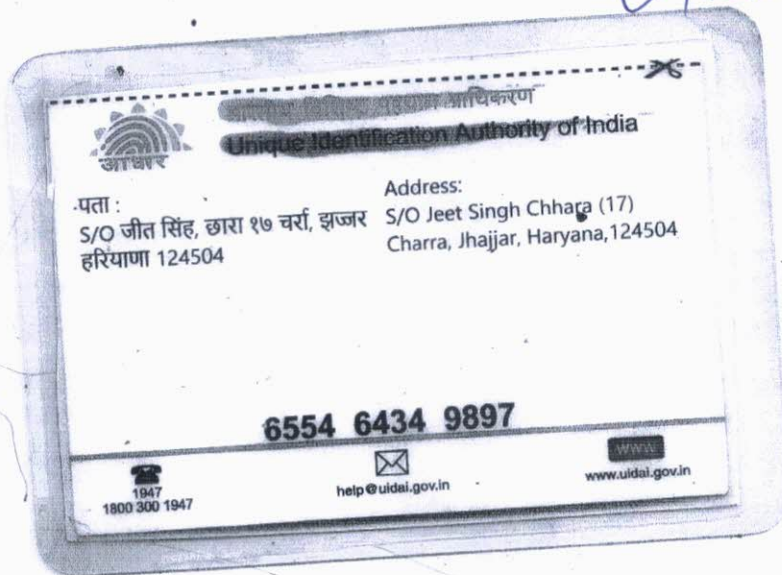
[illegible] प्राधिकरण
Unique Identification Authority of India

आधार

पता :
S/O जीत सिंह, छारा १७ चर्रा, झज्जर हरियाणा 124504

Address:
S/O Jeet Singh Chhara (17) Charra, Jhajjar, Haryana,124504

6554 6434 9897

1947
1800 300 1947

help@uidai.gov.in

www

www.uidai.gov.in